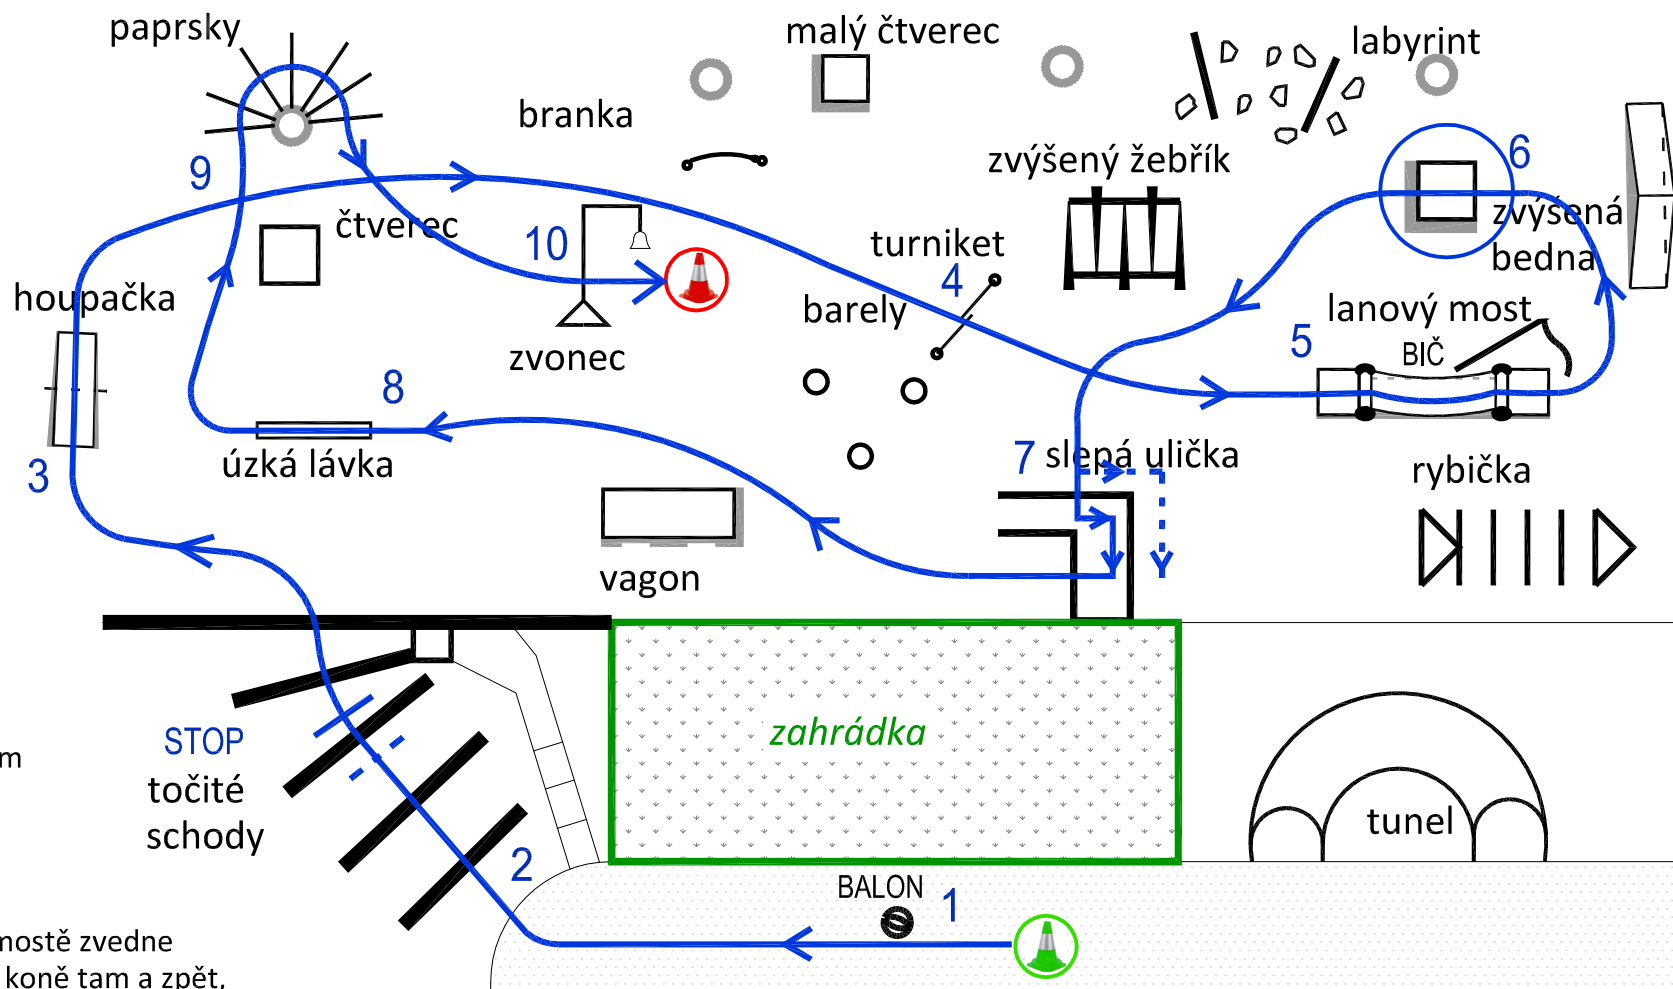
paprsky

malý čtverec

labyrint

branka

zvýšený žebřík

6

9

čtverec

10

turniket

zvýšená bedna

houpačka

4

barely

zvonec

lanový most

5

BIČ

8

3

úzká lávka

7 slepá ulička

rybička

vagon

zahrádka

STOP

točité schody

tunel

2

BALON

1

m

nostě zvedne

koně tam a zpět.